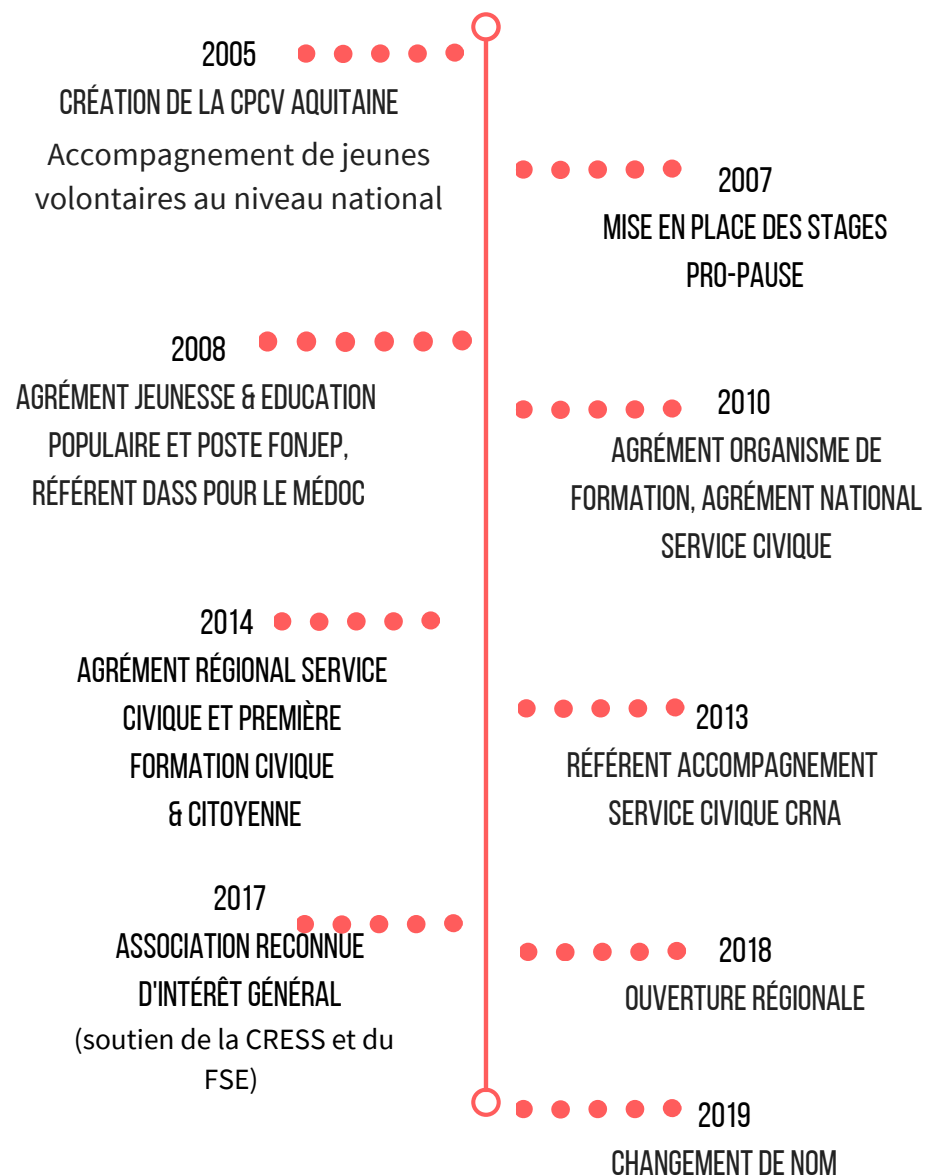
2005
CRÉATION DE LA CPCV AQUITAINE
Accompagnement de jeunes volontaires au niveau national

2007
MISE EN PLACE DES STAGES PRO-PAUSE

2008
AGRÉMENT JEUNESSE & EDUCATION POPULAIRE ET POSTE FONJEP, RÉFÉRENT DASS POUR LE MÉDOC

2010
AGRÉMENT ORGANISME DE FORMATION, AGRÉMENT NATIONAL SERVICE CIVIQUE

2014
AGRÉMENT RÉGIONAL SERVICE CIVIQUE ET PREMIÈRE FORMATION CIVIQUE & CITOYENNE

2013
RÉFÉRENT ACCOMPAGNEMENT SERVICE CIVIQUE CRNA

2017
ASSOCIATION RECONNUE D'INTÉRÊT GÉNÉRAL
(soutien de la CRESS et du FSE)

2018
OUVERTURE RÉGIONALE

2019
CHANGEMENT DE NOM